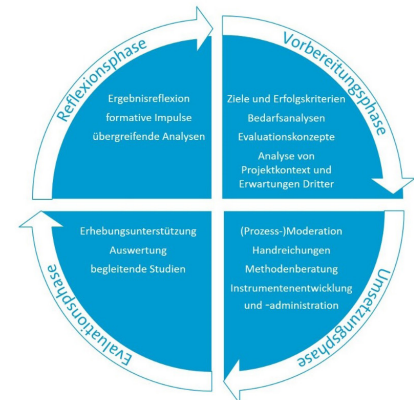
Reflexionsphase

Ergebnisreflexion
formative Impulse
übergreifende Analysen

Vorbereitungsphase

Ziele und Erfolgskriterien
Bedarfsanalysen
Evaluationskonzepte
Analyse von Projektkontext und Erwartungen Dritter

Umsetzungsphase

(Prozess-)Moderation
Handreichungen
Methodenberatung
Instrumentenentwicklung und -administration

Evaluationsphase

Erhebungsunterstützung
Auswertung
begleitende Studien